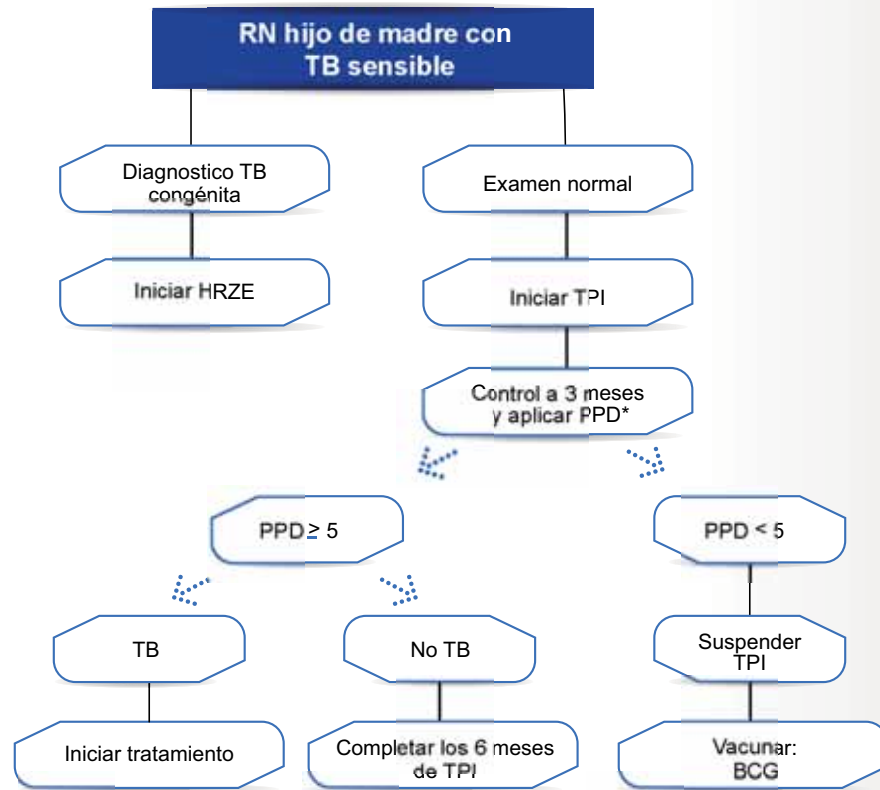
RN hijo de madre con TB sensible

Diagnostico TB congénita

Iniciar HRZE

Examen normal

Iniciar TPI

Control a 3 meses y aplicar PPD*

PPD $\geq$ 5

PPD < 5

TB

Iniciar tratamiento

No TB

Completar los 6 meses de TPI

Suspender TPI

Vacunar: BCG